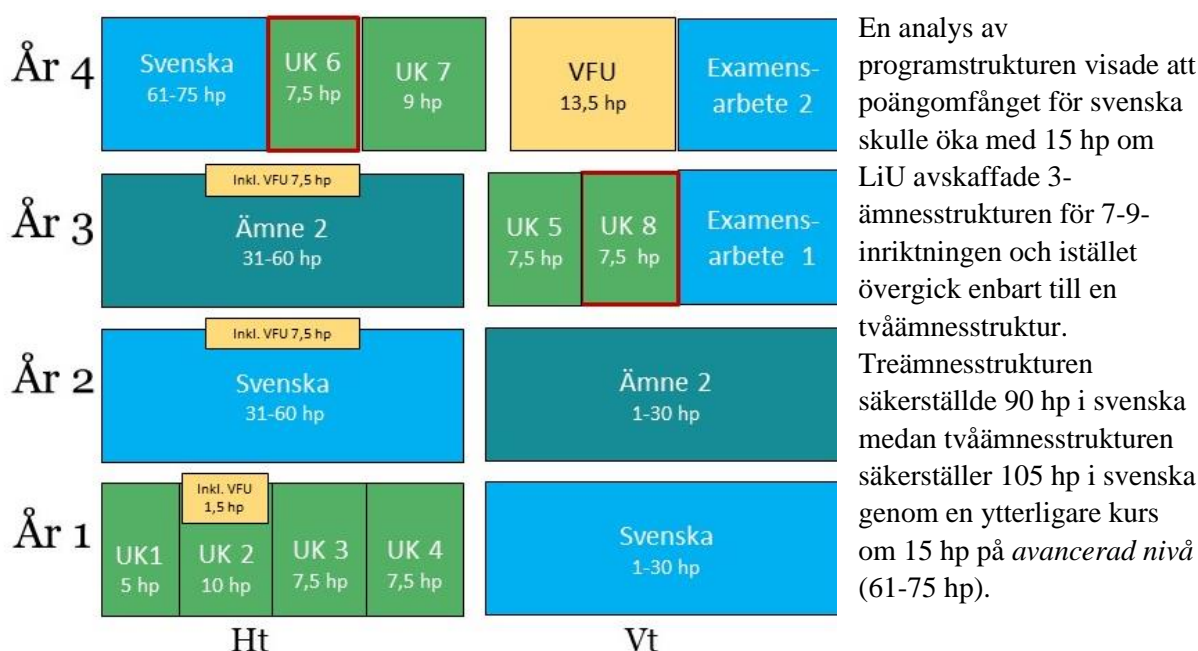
År 4

Svenska
61-75 hp

UK 6
7,5 hp

UK 7
9 hp

VFU
13,5 hp

Examensarbete 2

År 3

Inkl. VFU 7,5 hp

Ämne 2
31-60 hp

UK 5
7,5 hp

UK 8
7,5 hp

Examensarbete 1

År 2

Inkl. VFU 7,5 hp

Svenska
31-60 hp

Ämne 2
1-30 hp

År 1

Inkl. VFU
1,5 hp

UK1
5 hp

UK 2
10 hp

UK 3
7,5 hp

UK 4
7,5 hp

Svenska
1-30 hp

Ht

Vt

En analys av programstrukturen visade att poängomfånget för svenska skulle öka med 15 hp om LiU avskaffade 3-ämnesstrukturen för 7-9-inriktningen och istället övergick enbart till en tvåämnesstruktur. Treämnesstrukturen säkerställde 90 hp i svenska medan tvåämnesstrukturen säkerställer 105 hp i svenska genom en ytterligare kurs om 15 hp på *avancerad nivå* (61-75 hp).